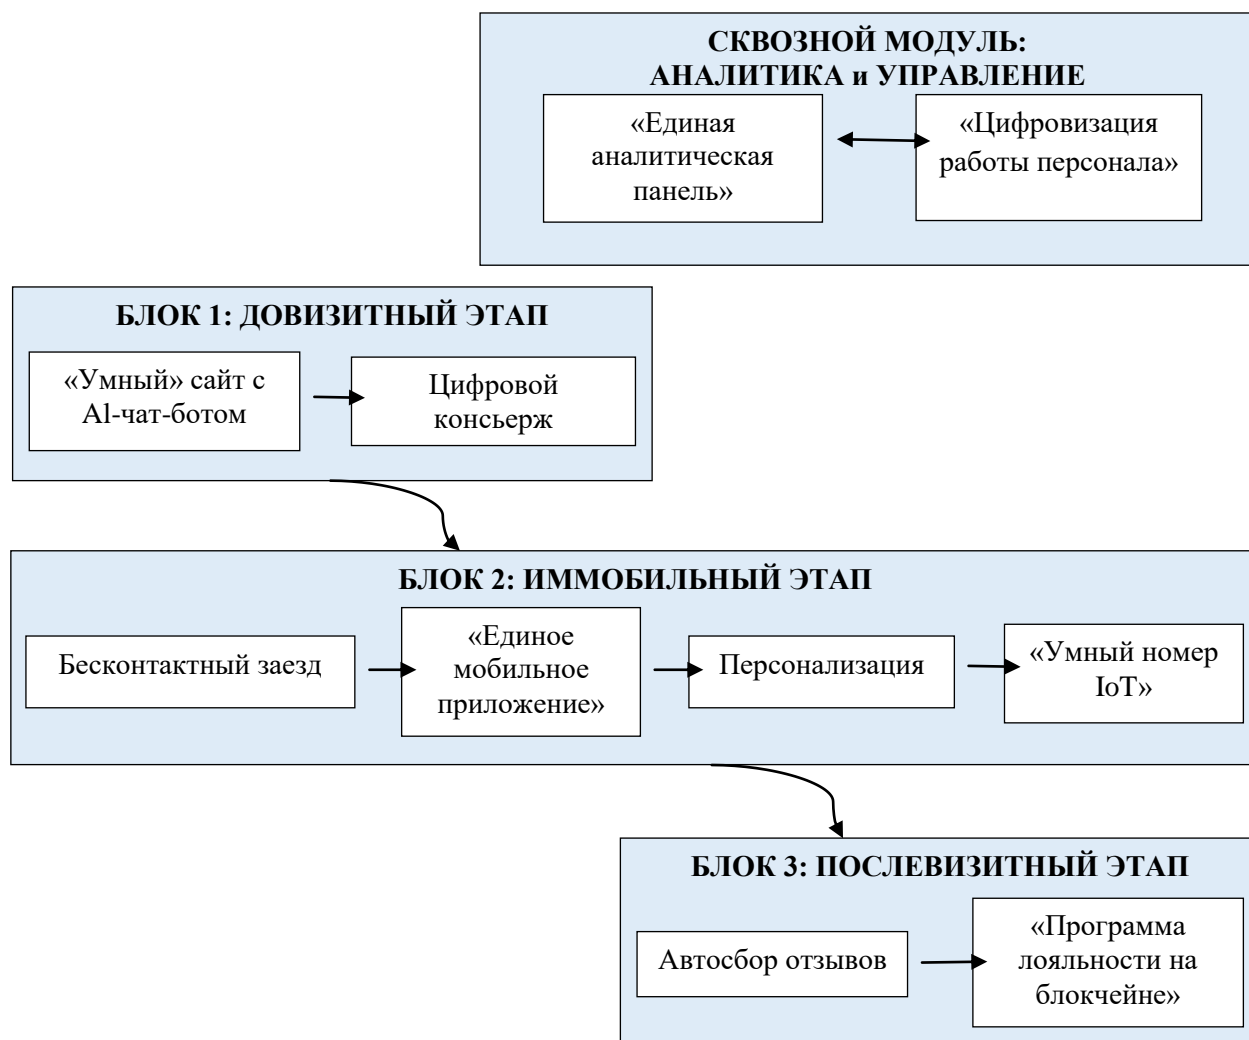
СКВОЗНОЙ МОДУЛЬ:
АНАЛИТИКА и УПРАВЛЕНИЕ

«Единая аналитическая панель»

«Цифровизация работы персонала»

БЛОК 1: ДОВИЗИТНЫЙ ЭТАП

«Умный» сайт с Al-чат-ботом

Цифровой консьерж

БЛОК 2: ИММОБИЛЬНЫЙ ЭТАП

Бесконтактный заезд

«Единое мобильное приложение»

Персонализация

«Умный номер IoT»

БЛОК 3: ПОСЛЕВИЗИТНЫЙ ЭТАП

Автосбор отзывов

«Программа лояльности на блокчейне»